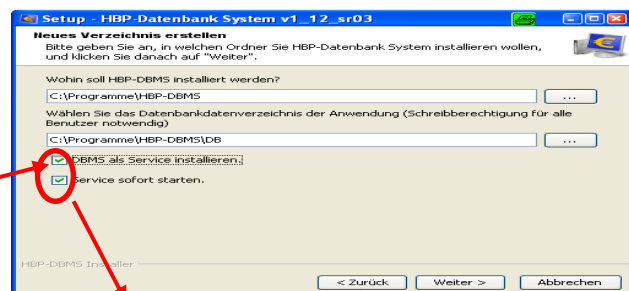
Setup - HBP-Datenbank System v1_12_sr03

Neues Verzeichnis erstellen

Bitte geben Sie an, in welchen Ordner Sie HBP-Datenbank System installieren wollen, und klicken Sie danach auf "Weiter".

Wohin soll HBP-DBMS installiert werden?

C:\Programme\HBP-DBMS

...

Wählen Sie das Datenbankdatenverzeichnis der Anwendung (Schreibberechtigung für alle Benutzer notwendig)

C:\Programme\HBP-DBMS\DB

...

DBMS als Service installieren.

Service sofort starten.

HBP-DBMS Installer

< Zurück

Weiter >

Abbrechen